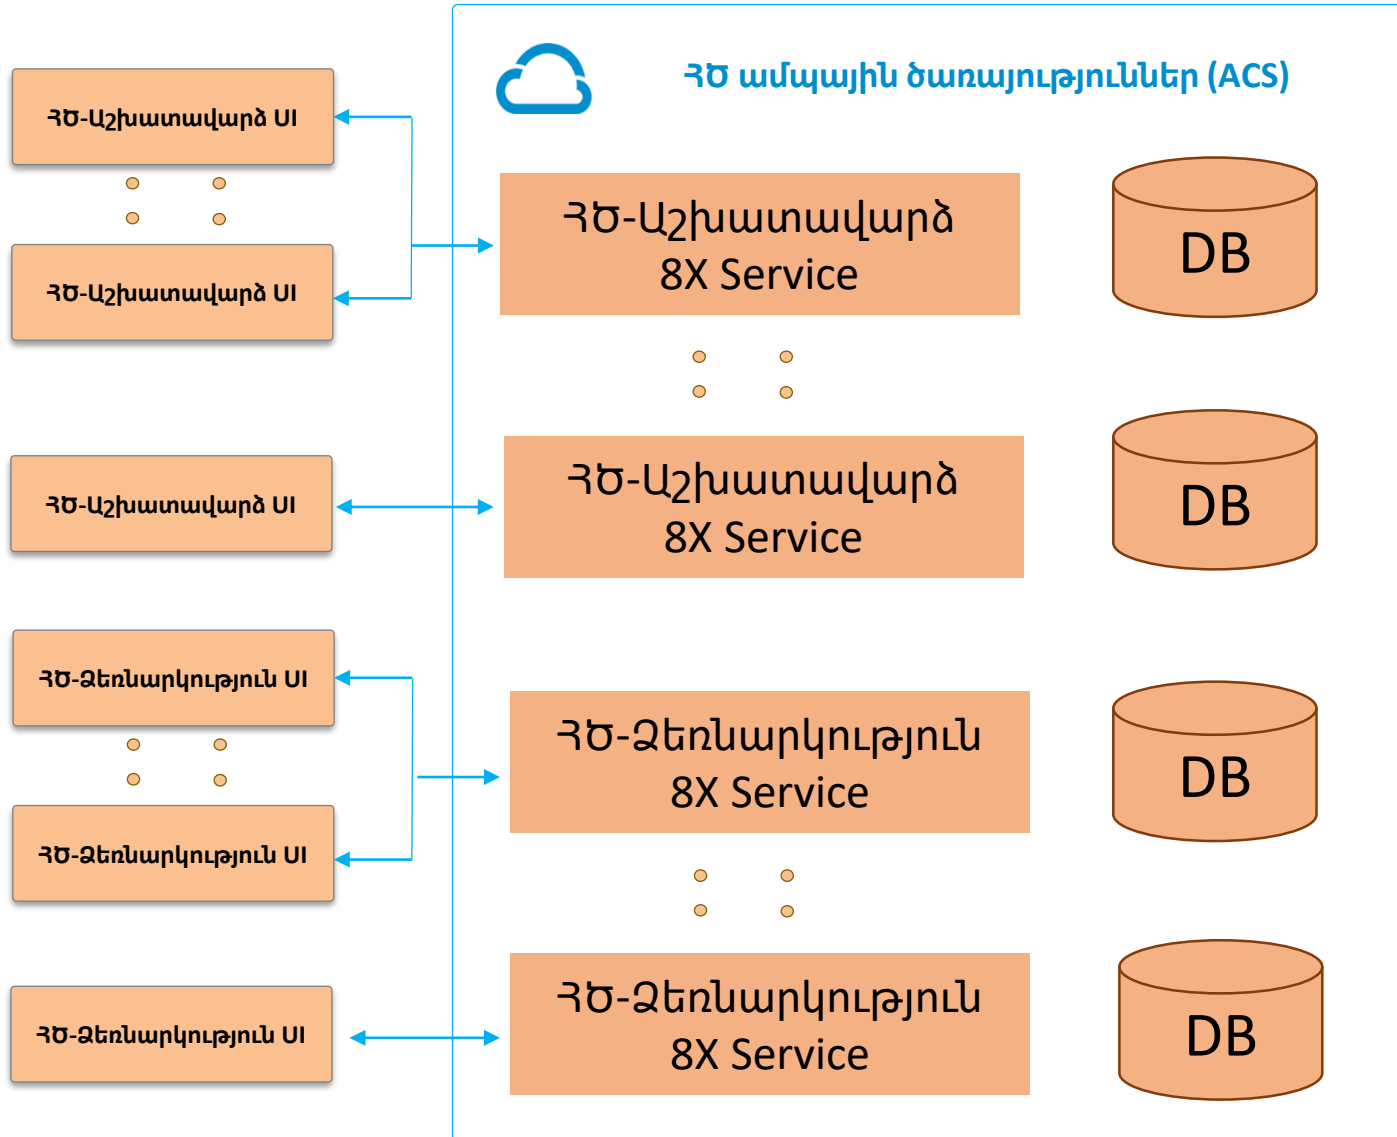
ՀԾ ամպային ծառայություններ (ACS)

ՀԾ-Աշխատավարձ UI

ՀԾ-Աշխատավարձ UI

ՀԾ-Աշխատավարձ UI

ՀԾ-Ձեռնարկություն UI

ՀԾ-Ձեռնարկություն UI

ՀԾ-Ձեռնարկություն UI

ՀԾ-Աշխատավարձ 8X Service

DB

ՀԾ-Աշխատավարձ 8X Service

DB

ՀԾ-Ձեռնարկություն 8X Service

DB

ՀԾ-Ձեռնարկություն 8X Service

DB